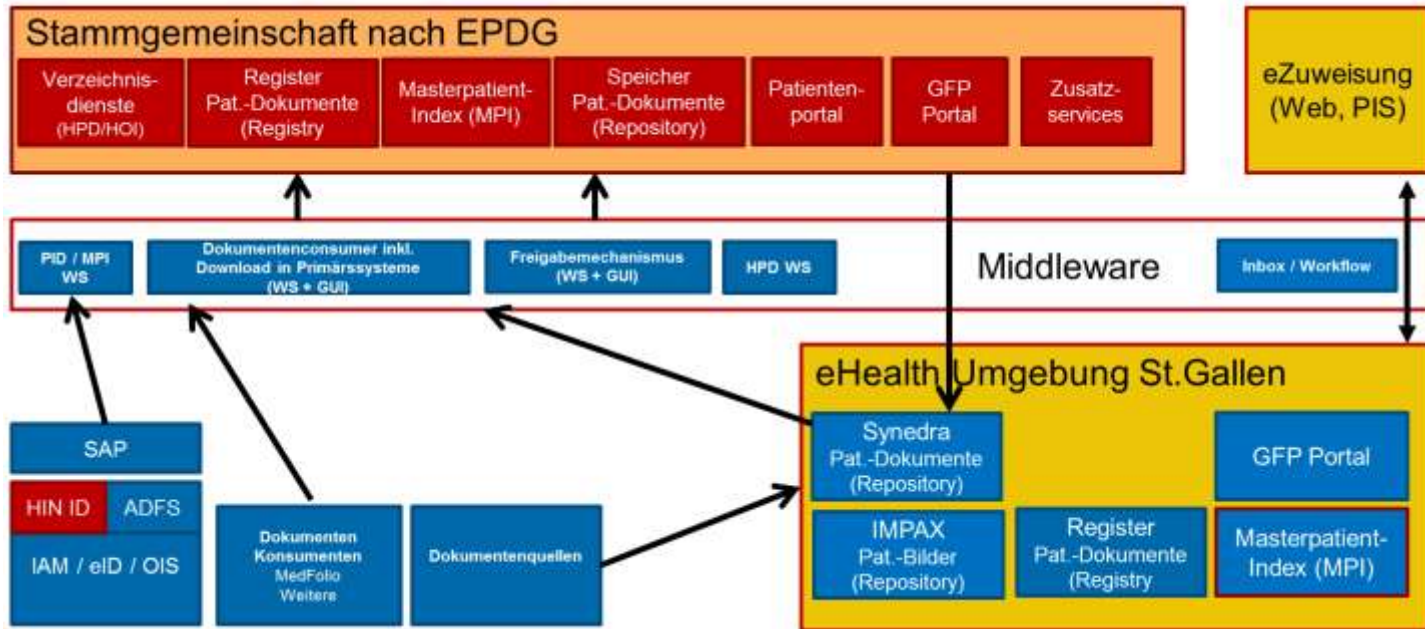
Stammgemeinschaft nach EPDG

Verzeichnisdienste (HPD/HOI)

Register Pat.-Dokumente (Registry

Masterpatient-Index (MPI)

Speicher Pat.-Dokumente (Repository)

Patientenportal

GFP Portal

Zusatzservices

eZuweisung (Web, PIS)

PID / MPI WS

Dokumentenconsumer inkl. Download in Primärssysteme (WS + GUI)

Freigabemechanismus (WS + GUI)

HPD WS

Middleware

Inbox / Workflow

eHealth Umgebung St.Gallen

Synedra Pat.-Dokumente (Repository)

GFP Portal

IMPAX Pat.-Bilder (Repository)

Register Pat.-Dokumente (Registry

Masterpatient-Index (MPI)

SAP

HIN ID

ADFS

IAM / eID / OIS

Dokumenten Konsumenten MedFolio Weitere

Dokumentenquellen